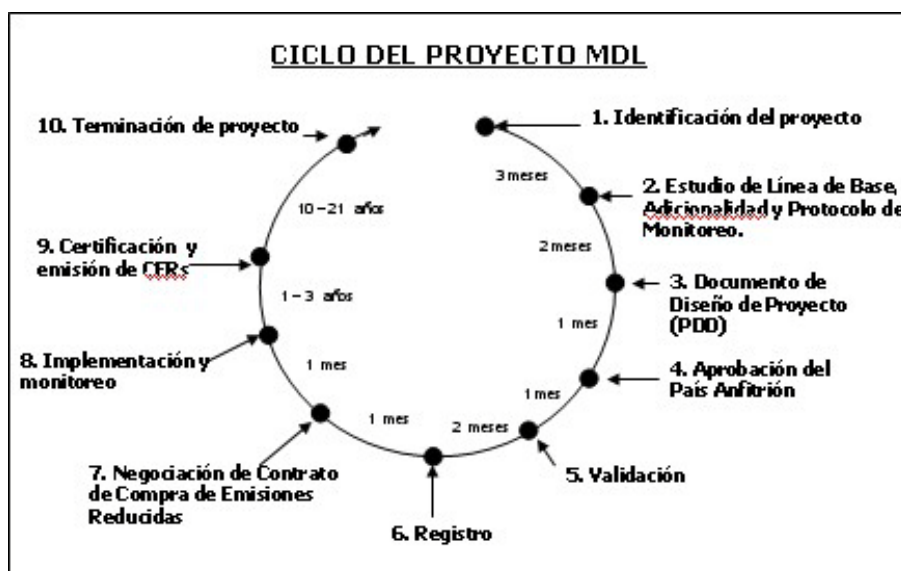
CICLO DEL PROYECTO MDL

1. Identificación del proyecto

3 meses

2. Estudio de Línea de Base, Adicionalidad y Protocolo de Monitoreo.

2 meses

3. Documento de Diseño de Proyecto (PDD)

1 mes

4. Aprobación del País Anfitrión

1 mes

5. Validación

2 meses

6. Registro

1 mes

7. Negociación de Contrato de Compra de Emisiones Reducidas

1 mes

8. Implementación y monitoreo

1 – 3 años

9. Certificación y emisión de CERs

10 – 21 años

10. Terminación de proyecto